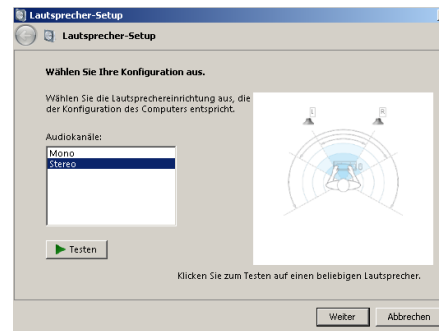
Lautsprecher-Setup

Lautsprecher-Setup

Wählen Sie Ihre Konfiguration aus.

Wählen Sie die Lautsprechereinrichtung aus, die der Konfiguration des Computers entspricht.

Audiokanäle:

Mono
Stereo

L R

Testen

Klicken Sie zum Testen auf einen beliebigen Lautsprecher.

Weiter Abbrechen